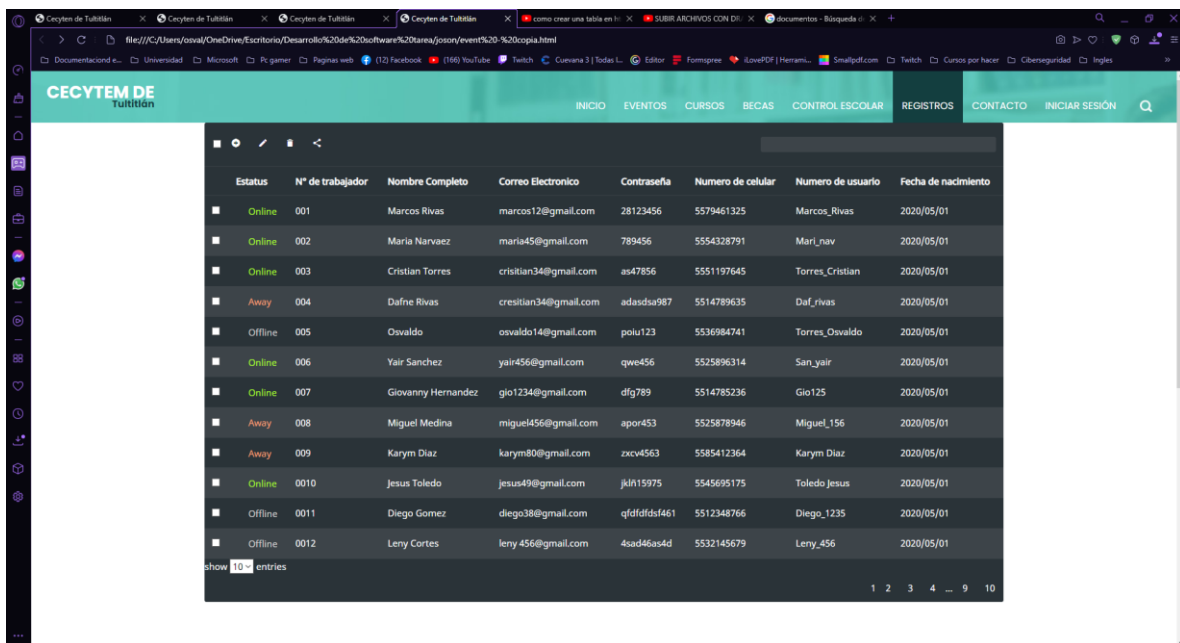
Cecyten de Tultitlán × Cecyten de Tultitlán × Cecyten de Tultitlán × Cecyten de Tultitlán × como crear una tabla en h × SUBIR ARCHIVOS CON DR × documentos - Búsqueda d × +

file:///C:/Users/osval/OneDrive/Escritorio/Desarrollo%20de%20software%20tarea/joson/event%20-%20copia.html

Documentaciond e... Universidad Microsoft Pc gamer Paginas web (12) Facebook (166) YouTube Twitch Cuevana 3 | Todas L... Editor Formspree iLovePDF | Herrami... Smallpdf.com Twitch Cursos por hacer Ciberseguridad Ingles

CECYTEM DE Tultitlán

INICIO EVENTOS CURSOS BECAS CONTROL ESCOLAR REGISTROS CONTACTO INICIAR SESIÓN

| | Estatus | N° de trabajador | Nombre Completo | Correo Electronico | Contraseña | Numero de celular | Numero de usuario | Fecha de nacimiento |
|---|---|---|---|---|---|---|---|---|
| | Online | 001 | Marcos Rivas | marcos12@gmail.com | 28123456 | 5579461325 | Marcos_Rivas | 2020/05/01 |
| | Online | 002 | Maria Narvaez | maria45@gmail.com | 789456 | 5554328791 | Mari_nav | 2020/05/01 |
| | Online | 003 | Cristian Torres | crisitian34@gmail.com | as47856 | 5551197645 | Torres_Cristian | 2020/05/01 |
| | Away | 004 | Dafne Rivas | cresitian34@gmail.com | adasdsa987 | 5514789635 | Daf_rivas | 2020/05/01 |
| | Offline | 005 | Osvaldo | osvaldo14@gmail.com | poiu123 | 5536984741 | Torres_Osvaldo | 2020/05/01 |
| | Online | 006 | Yair Sanchez | yair456@gmail.com | qwe456 | 5525896314 | San_yair | 2020/05/01 |
| | Online | 007 | Giovanny Hernandez | gio1234@gmail.com | dfg789 | 5514785236 | Gio125 | 2020/05/01 |
| | Away | 008 | Miguel Medina | miguel456@gmail.com | apor453 | 5525878946 | Miguel_156 | 2020/05/01 |
| | Away | 009 | Karym Diaz | karym80@gmail.com | zxcv4563 | 5585412364 | Karym Diaz | 2020/05/01 |
| | Online | 0010 | Jesus Toledo | jesus49@gmail.com | jklñ15975 | 5545695175 | Toledo Jesus | 2020/05/01 |
| | Offline | 0011 | Diego Gomez | diego38@gmail.com | qfdfdfdsf461 | 5512348766 | Diego_1235 | 2020/05/01 |
| | Offline | 0012 | Leny Cortes | leny 456@gmail.com | 4sad46as4d | 5532145679 | Leny_456 | 2020/05/01 |

show 10 entries

1 2 3 4 ... 9 10